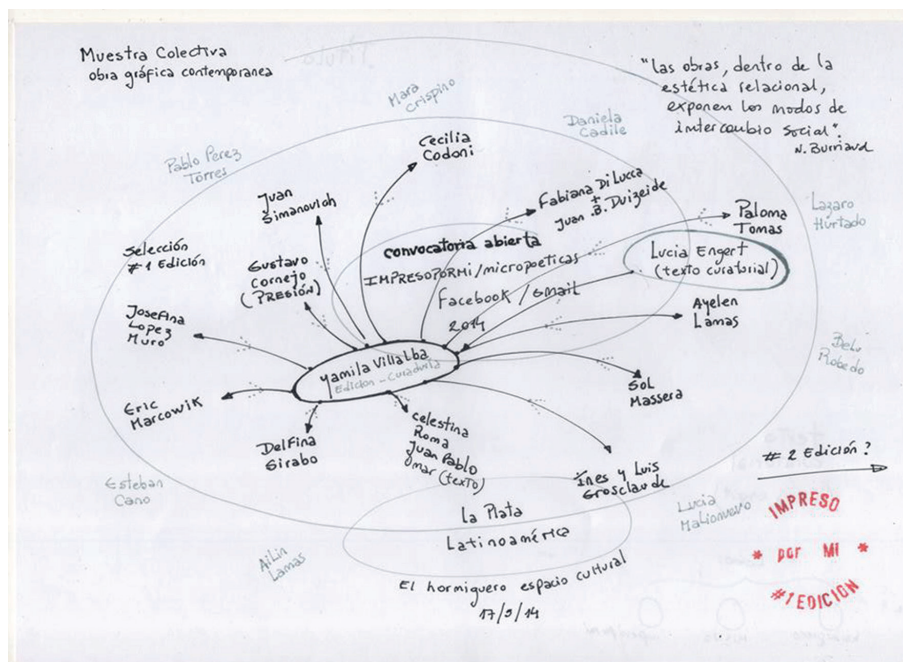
Muestra Colectiva
obra gráfica contemporanea

Título

"Las obras, dentro de la estética relacional, exponen los modos de intercambio social".
N. Burriaud

Mara Crispino

Daniela Cadile

Pablo Perez Torres

Cecilia Codoni

Juan Simanovich

Fabiana Di Lucca
+
Juan B. Duizeide

Paloma Tomas

Lazaro Hurtado

Selección #1 Edición

Gustavo Cornejo (PRESIÓN)

Convocatoria abierta
IMPRESOPORMI / micropoeticas
Facebook / Gmail
2014

Lucia Engert (texto curatorial)

Ayelen Lamas

Josefina Lopez Muro

Belo Robedo

Yamila Villalba
Edición - Curaduría

Sol Massera

Eric Marcowik

Delfina Sirabo

Celestina Roma
Juan Pablo Omar (texto)

Ines y Luis Grosclaude

#2 Edición ?

Esteban Cano

La Plata
Latinoamérica

Lucia Maliomovo

IMPRESO
* por MI *
#1 EDICIÓN

Ailin Lamas

El hormiguero espacio cultural
17/5/14